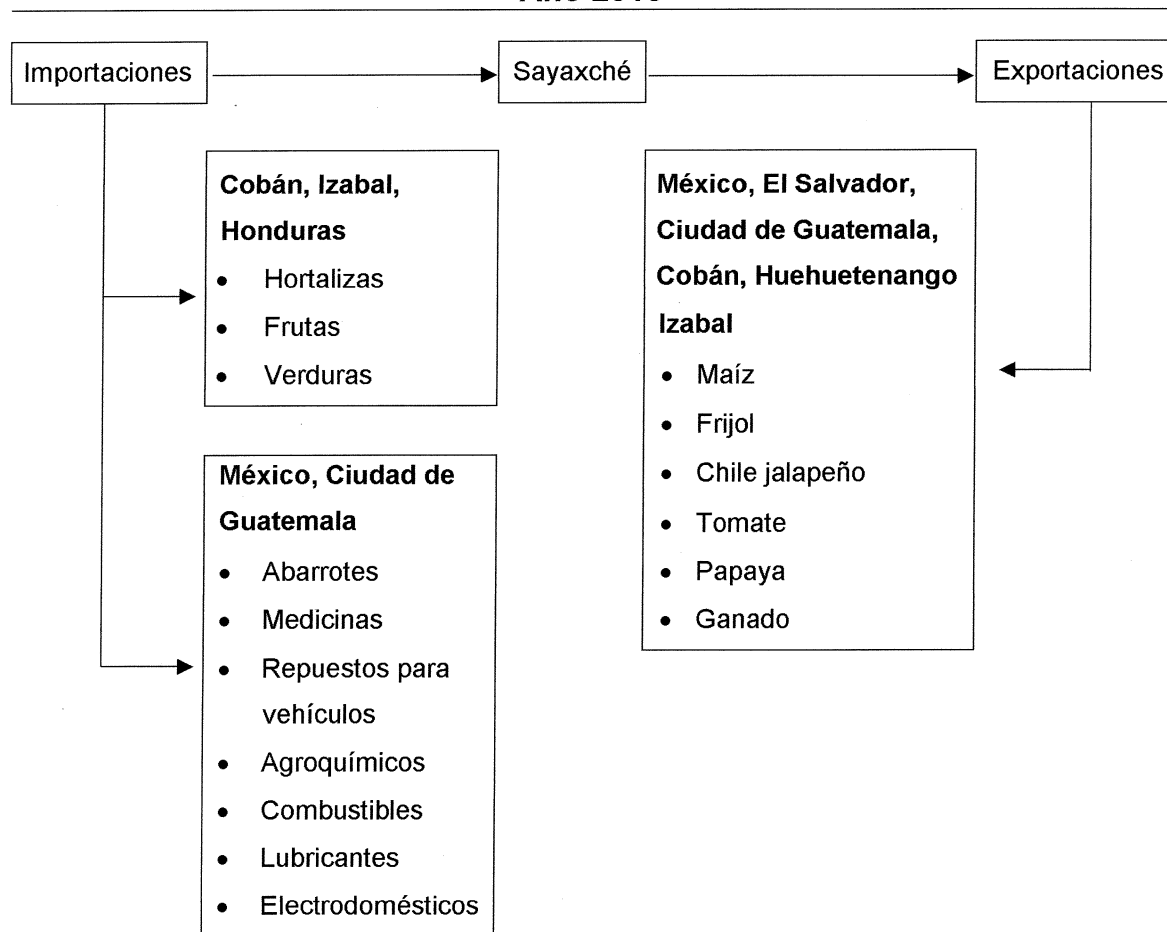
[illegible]

Importaciones

Sayaxché

Exportaciones

**Cobán, Izabal, Honduras**
- Hortalizas
- Frutas
- Verduras

**México, Ciudad de Guatemala**
- Abarrotes
- Medicinas
- Repuestos para vehículos
- Agroquímicos
- Combustibles
- Lubricantes
- Electrodomésticos

**México, El Salvador, Ciudad de Guatemala, Cobán, Huehuetenango Izabal**
- Maíz
- Frijol
- Chile jalapeño
- Tomate
- Papaya
- Ganado